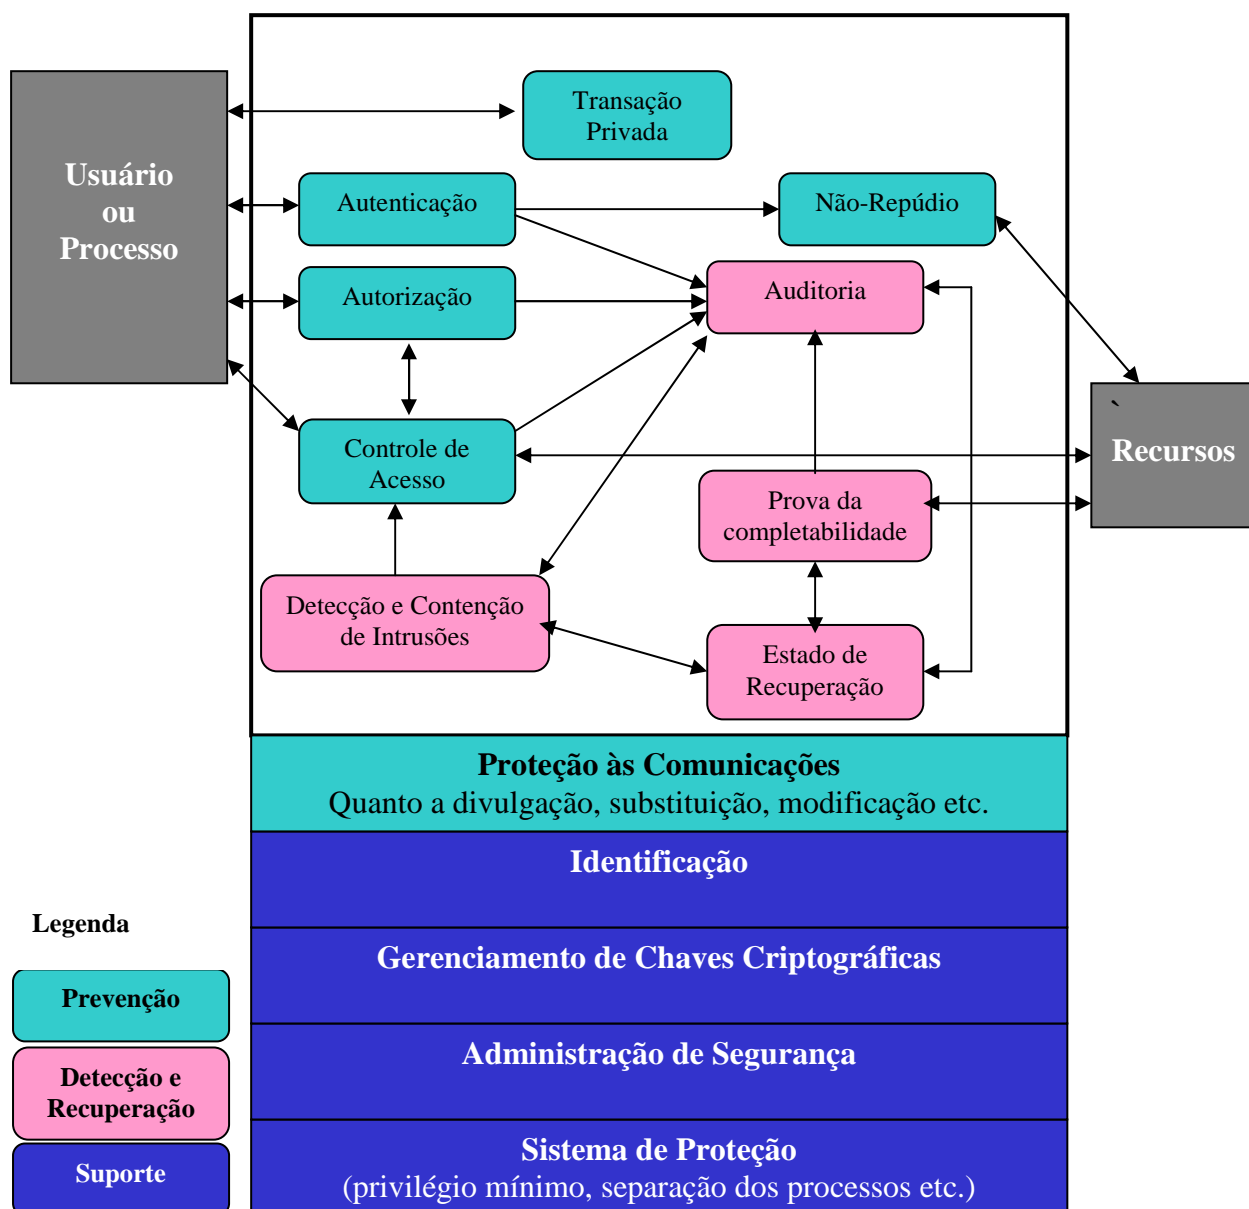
Usuário ou Processo

Transação Privada

Autenticação

Não-Repúdio

Autorização

Auditoria

Controle de Acesso

`

Recursos

Prova da completabilidade

Detecção e Contenção de Intrusões

Estado de Recuperação

Proteção às Comunicações
Quanto a divulgação, substituição, modificação etc.

Identificação

Gerenciamento de Chaves Criptográficas

Administração de Segurança

Sistema de Proteção
(privilégio mínimo, separação dos processos etc.)

Legenda

Prevenção

Detecção e Recuperação

Suporte